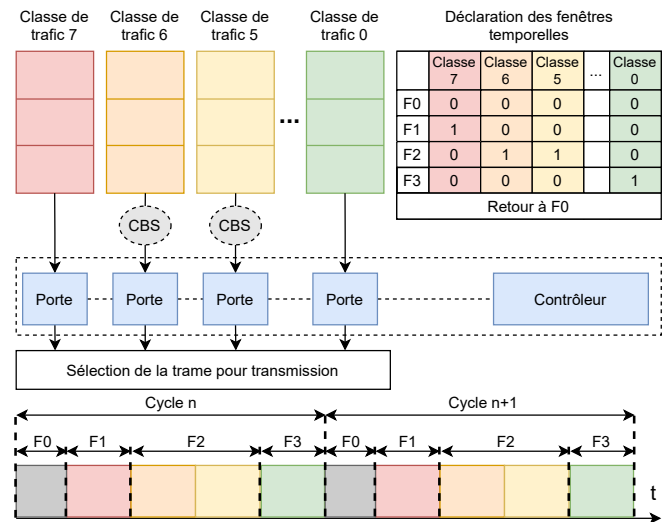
Classe de trafic 7

Classe de trafic 6

Classe de trafic 5

Classe de trafic 0

...

Déclaration des fenêtres temporelles

|  | Classe 7 | Classe 6 | Classe 5 | ... | Classe 0 |
|---|---|---|---|---|---|
| F0 | 0 | 0 | 0 |  | 0 |
| F1 | 1 | 0 | 0 |  | 0 |
| F2 | 0 | 1 | 1 |  | 0 |
| F3 | 0 | 0 | 0 |  | 1 |
| Retour à F0 |  |  |  |  |  |

CBS

CBS

Porte

Porte

Porte

Porte

Contrôleur

Sélection de la trame pour transmission

Cycle n

Cycle n+1

F0 F1 F2 F3 F0 F1 F2 F3

t